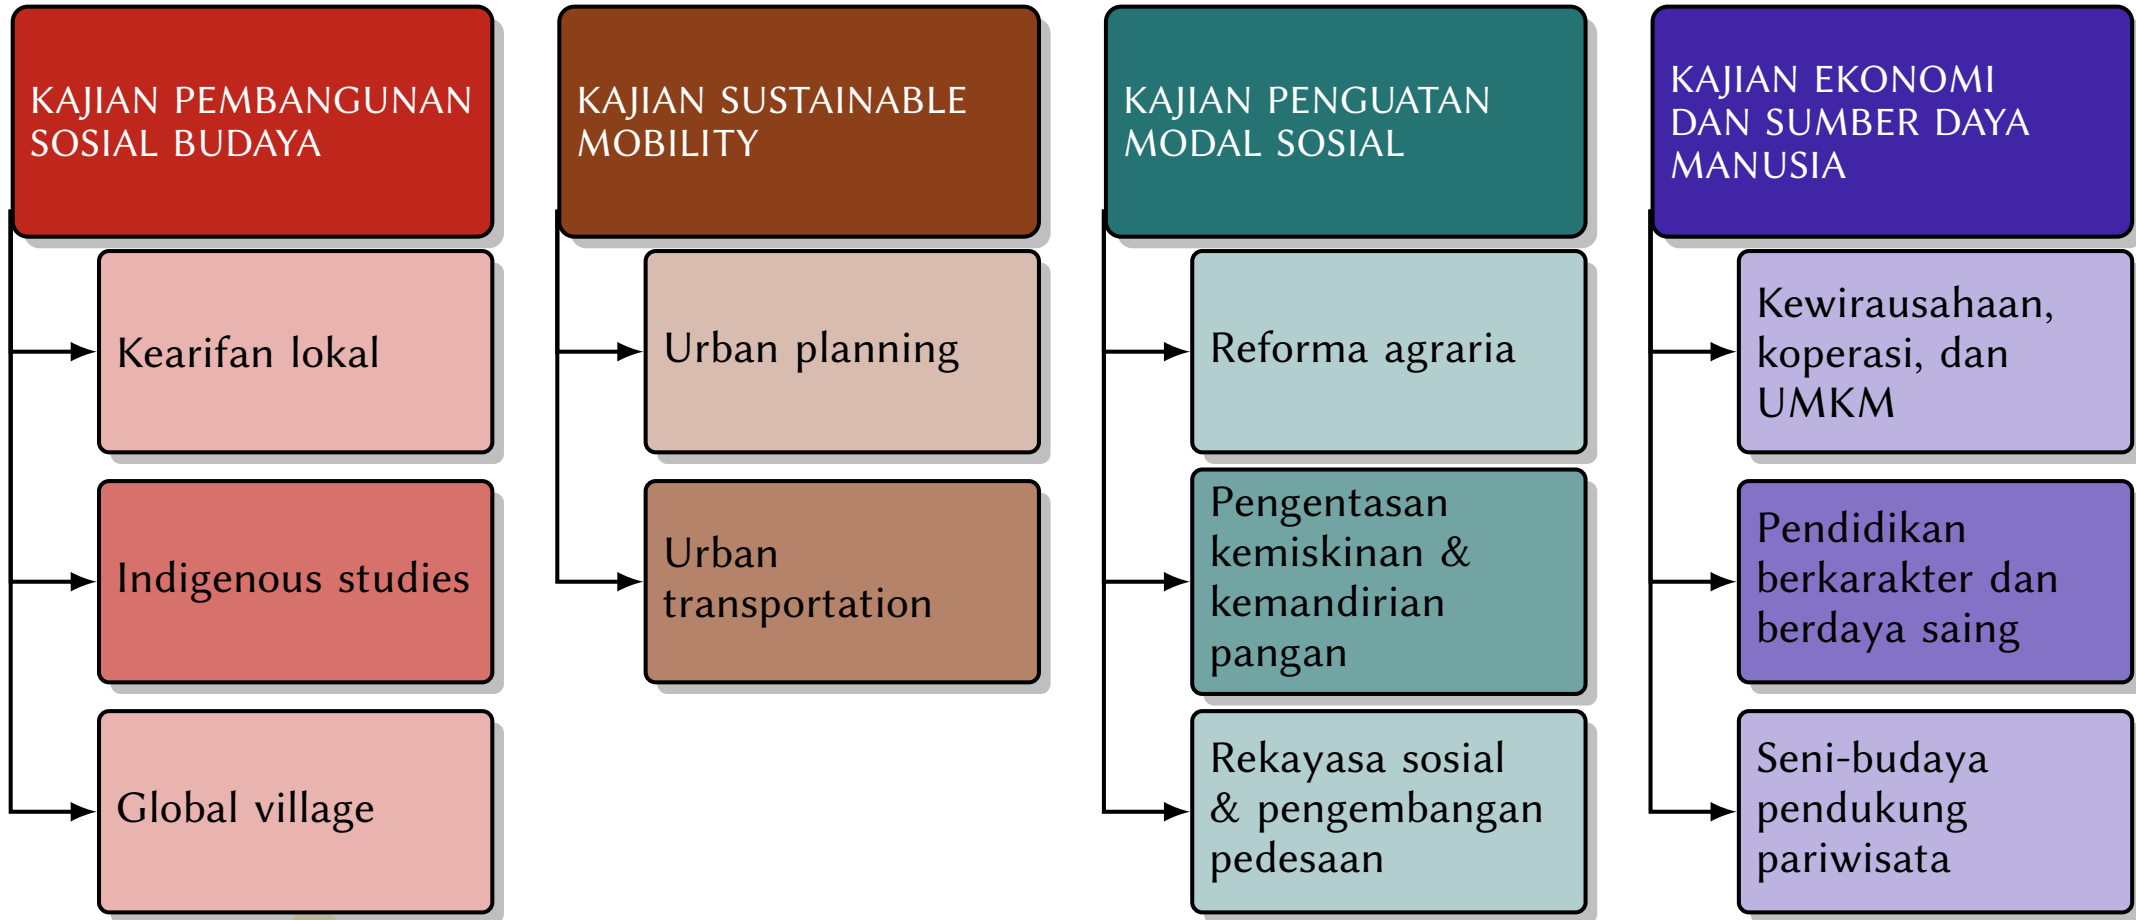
KAJIAN PEMBANGUNAN SOSIAL BUDAYA

Kearifan lokal

Indigenous studies

Global village

KAJIAN SUSTAINABLE MOBILITY

Urban planning

Urban transportation

KAJIAN PENGUATAN MODAL SOSIAL

Reforma agraria

Pengentasan kemiskinan & kemandirian pangan

Rekayasa sosial & pengembangan pedesaan

KAJIAN EKONOMI DAN SUMBER DAYA MANUSIA

Kewirausahaan, koperasi, dan UMKM

Pendidikan berkarakter dan berdaya saing

Seni-budaya pendukung pariwisata